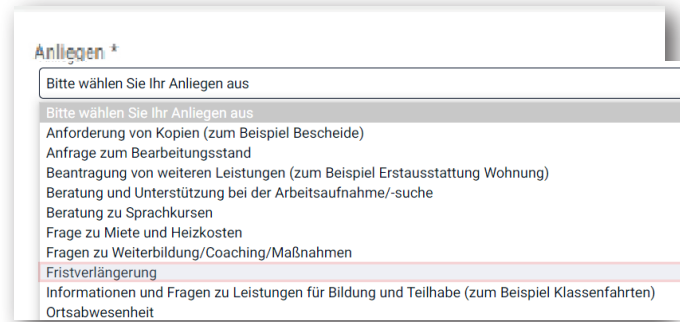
Anliegen *

Bitte wählen Sie Ihr Anliegen aus

Bitte wählen Sie Ihr Anliegen aus
Anforderung von Kopien (zum Beispiel Bescheide)
Anfrage zum Bearbeitungsstand
Beantragung von weiteren Leistungen (zum Beispiel Erstausstattung Wohnung)
Beratung und Unterstützung bei der Arbeitsaufnahme/-suche
Beratung zu Sprachkursen
Frage zu Miete und Heizkosten
Fragen zu Weiterbildung/Coaching/Maßnahmen
Fristverlängerung
Informationen und Fragen zu Leistungen für Bildung und Teilhabe (zum Beispiel Klassenfahrten)
Ortsabwesenheit